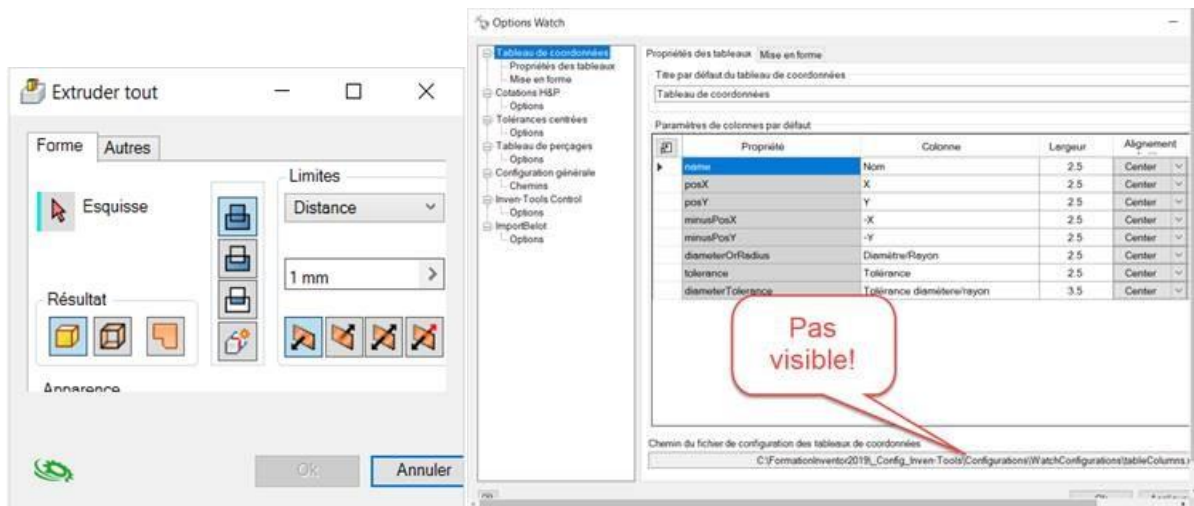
Extruder tout

Forme Autres

Esquisse

Limites

Distance

1 mm

Résultat

Apparence

Ok Annuler

Options Watch

Tableau de coordonnées
Propriétés des tableaux
Mise en forme
Cotations H&P
Options
Tolérances centrées
Options
Tableau de perçages
Options
Configuration générale
Chemins
Inven-Tools Control
Options
ImportBelot
Options

Propriétés des tableaux Mise en forme

Titre par défaut du tableau de coordonnées

Tableau de coordonnées

Paramètres de colonnes par défaut

| Propriété | Colonne | Largeur | Alignement |
|---|---|---|---|
| name | Nom | 2.5 | Center |
| posX | X | 2.5 | Center |
| posY | Y | 2.5 | Center |
| minusPosX | -X | 2.5 | Center |
| minusPosY | -Y | 2.5 | Center |
| diameterOrRadius | Diamètre/Rayon | 2.5 | Center |
| tolerance | Tolérance | 2.5 | Center |
| diameterTolerance | Tolérance diamètere/rayon | 3.5 | Center |

Pas visible!

Chemin du fichier de configuration des tableaux de coordonnées

C:\FormationInventor2019\_Config_Inven-Tools\Configurations\WatchConfigurations\tableColumns.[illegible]